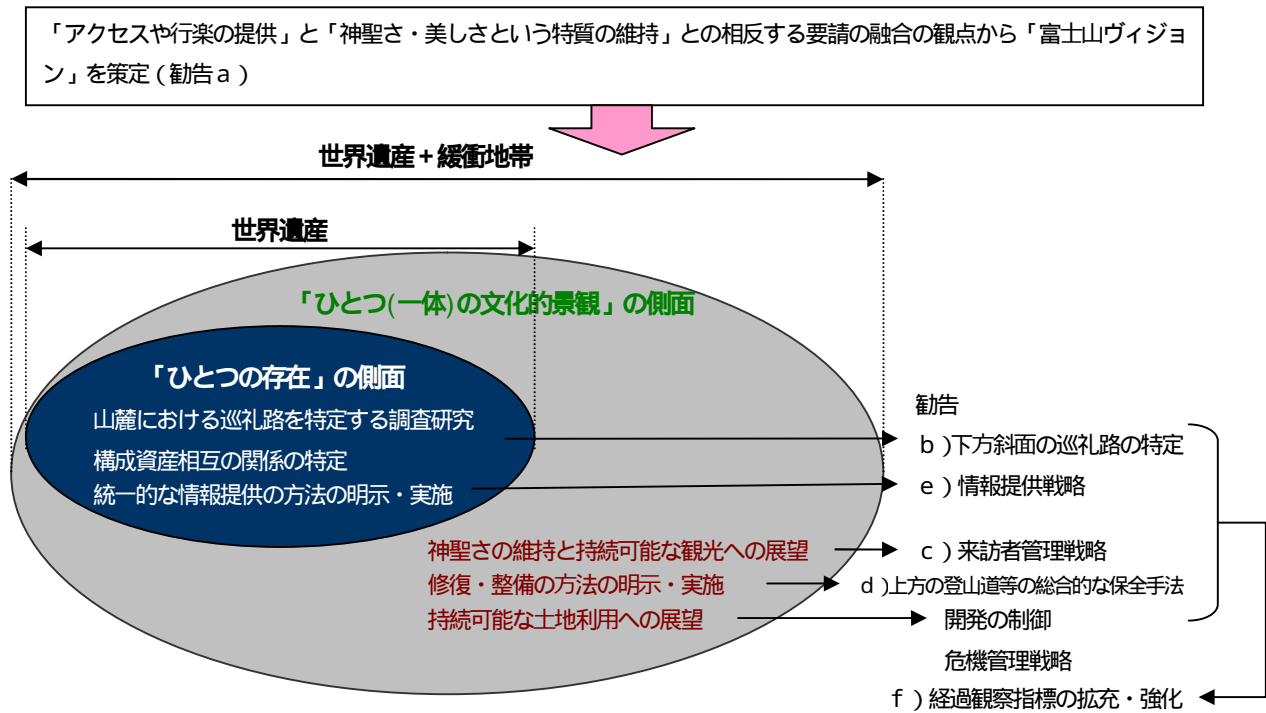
「アクセスや行楽の提供」と「神聖さ・美しさという特質の維持」との相反する要請の融合の観点から「富士山ヴィジョン」を策定（勧告ａ）

世界遺産＋緩衝地帯

世界遺産

「ひとつ(一体)の文化的景観」の側面

「ひとつの存在」の側面

山麓における巡礼路を特定する調査研究

構成資産相互の関係の特定

統一的な情報提供の方法の明示・実施

神聖さの維持と持続可能な観光への展望

修復・整備の方法の明示・実施

持続可能な土地利用への展望

勧告

ｂ)下方斜面の巡礼路の特定

ｅ）情報提供戦略

ｃ）来訪者管理戦略

ｄ)上方の登山道等の総合的な保全手法

開発の制御

危機管理戦略

ｆ）経過観察指標の拡充・強化